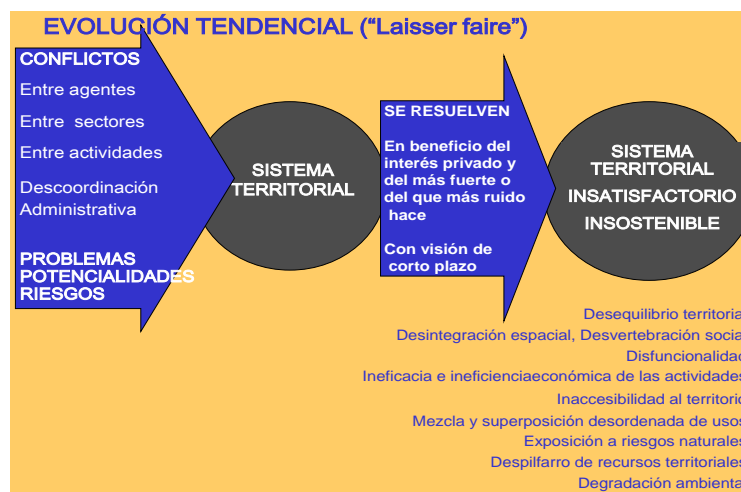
EVOLUCIÓN TENDENCIAL ("Laisser faire")

CONFLICTOS

Entre agentes

Entre sectores

Entre actividades

Descoordinación Administrativa

PROBLEMAS
POTENCIALIDADES
RIESGOS

SISTEMA TERRITORIAL

SE RESUELVEN

En beneficio del interés privado y del más fuerte o del que más ruido hace

Con visión de corto plazo

SISTEMA TERRITORIAL
INSATISFACTORIO
INSOSTENIBLE

Desequilibrio territoria
Desintegración espacial, Desvertebración socia
Disfuncionalidad
Ineficacia e ineficienciaeconómica de las actividades
Inaccesibilidad al territorio
Mezcla y superposición desordenada de usos
Exposición a riesgos naturales
Despilfarro de recursos territoriales
Degradación ambienta